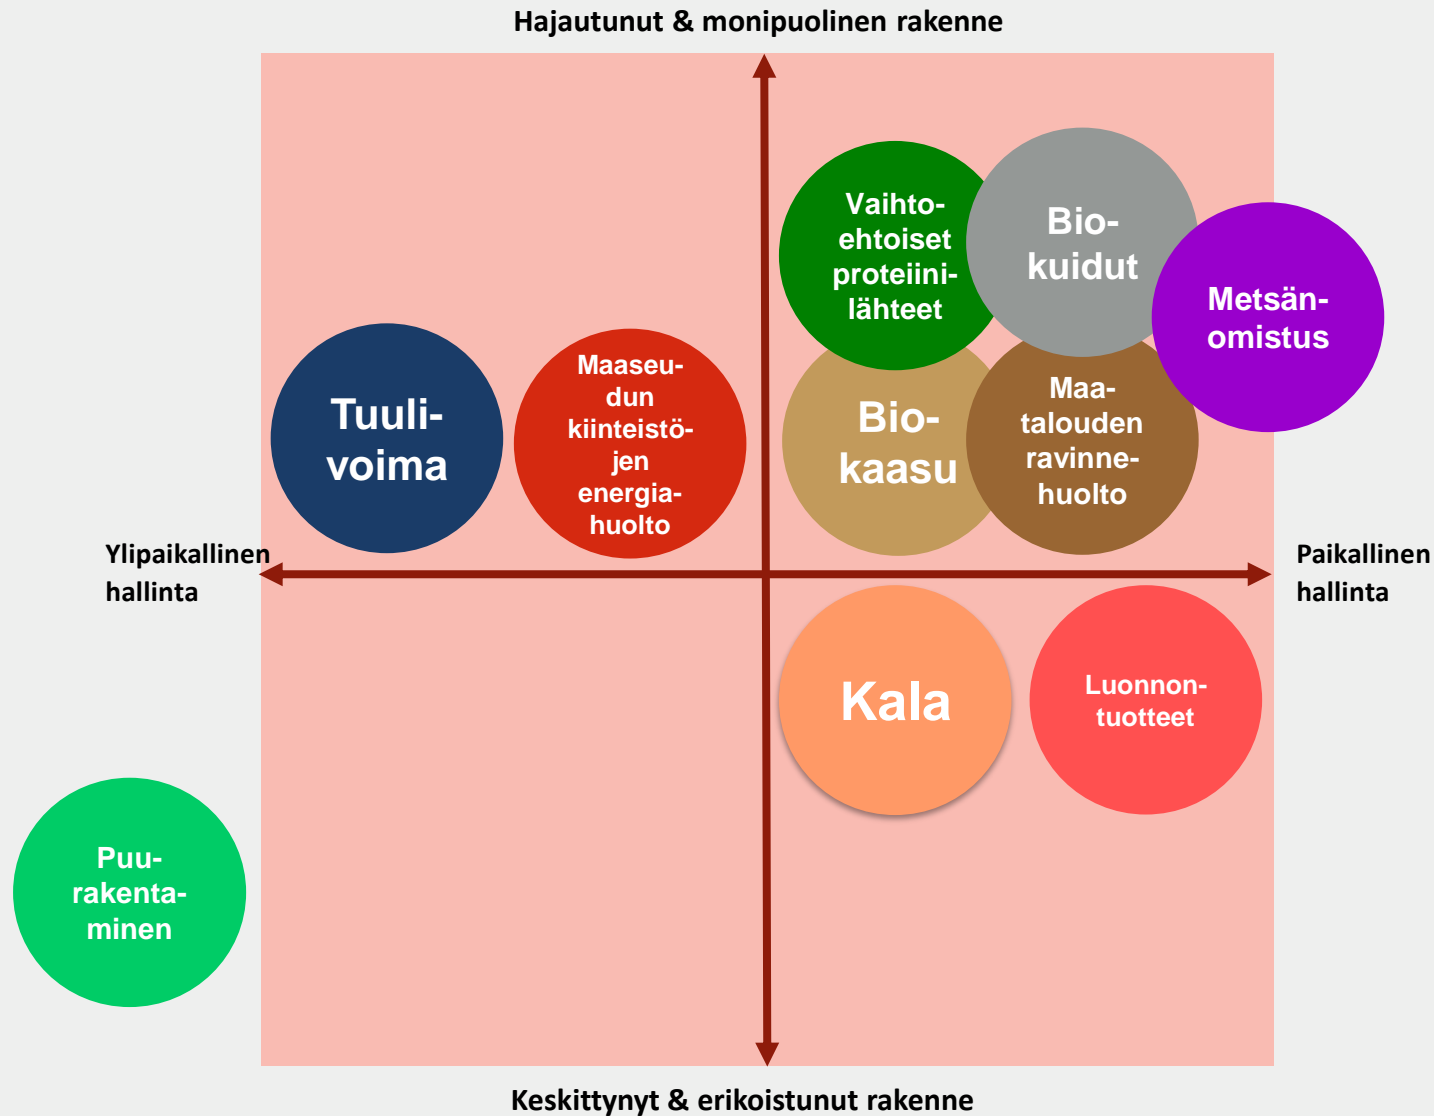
Hajautunut & monipuolinen rakenne

Vaihtoehtoiset proteiinilähteet

Biokuidut

Metsänomistus

Tuulivoima

Maaseudun kiinteistöjen energiahuolto

Biokaasu

Maatalouden ravinnehuolto

Ylipaikallinen hallinta

Paikallinen hallinta

Kala

Luonnontuotteet

Puurakentaminen

Keskittynyt & erikoistunut rakenne